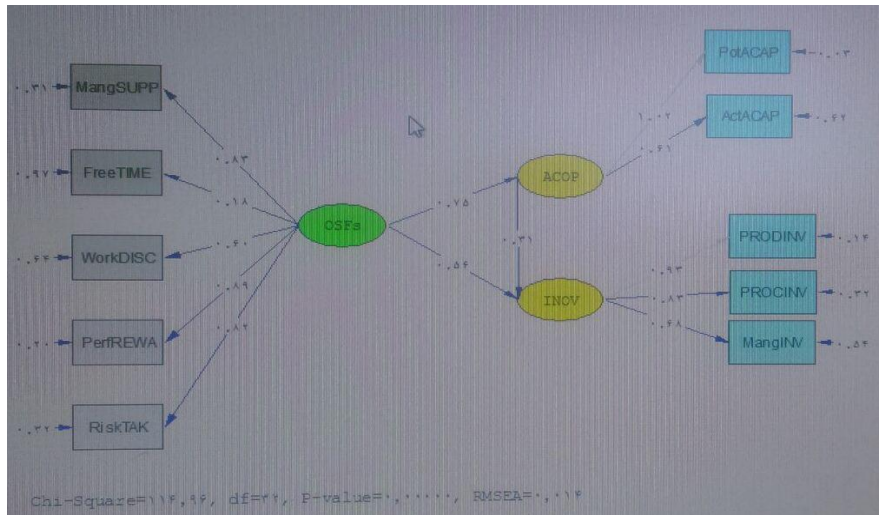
۰.۳۱ MangSUPP
۰.۹۷ FreeTIME
۰.۶۴ WorkDISC
۰.۲۰ PerfREWA
۰.۳۲ RiskTAK
۰.۸۳
۰.۱۸
۰.۶۰
۰.۸۹
۰.۸۲
OSFs
۰.۷۵
۰.۵۴
ACOP
۰.۳۱
INOV
۱.۰۲
۰.۶۱
PotACAP ۰.۰۳
ActACAP ۰.۶۲
۰.۹۳
۰.۸۳
۰.۶۸
PRODINV ۰.۱۴
PROCINV ۰.۳۲
MangINV ۰.۵۴
Chi-Square=۱۱۶.۹۶, df=۳۲, P-value=۰.۰۰۰۰۰, RMSEA=۰.۰۱۶